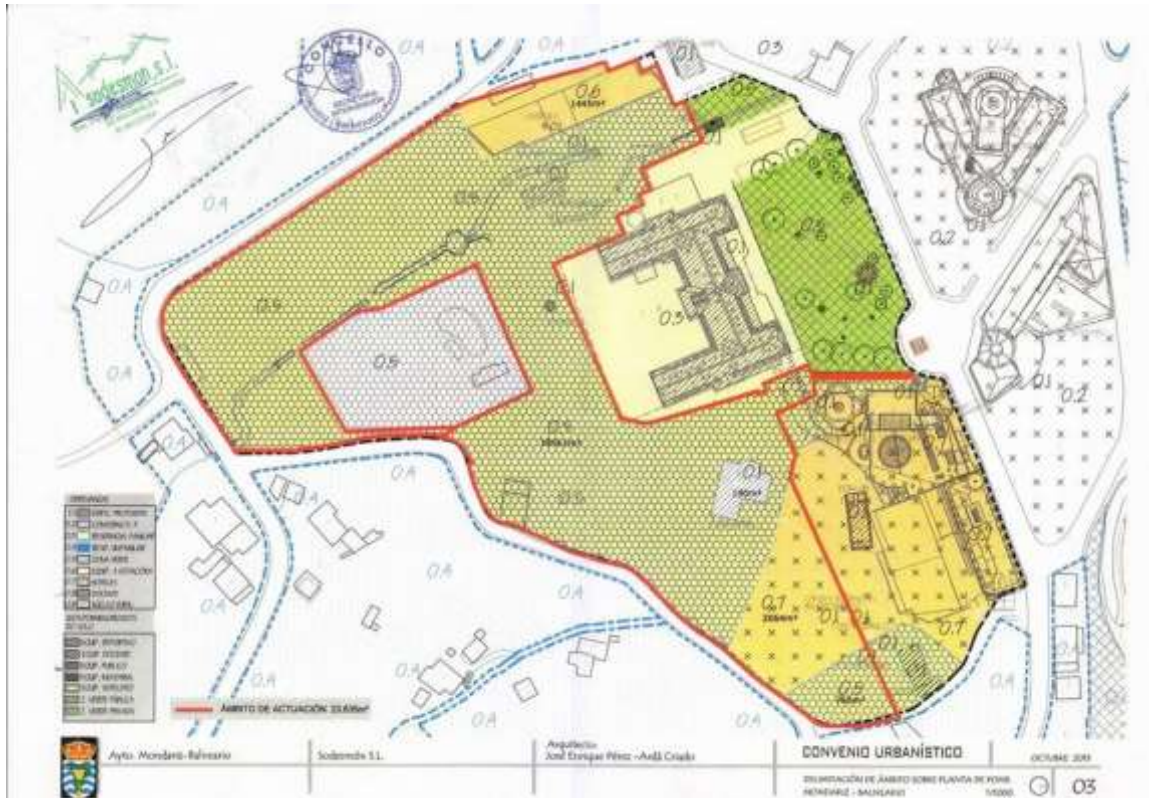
sodesmon s.l.

CONCELLO

0.A

0.3

0.6

0.A

0.4

0.2

0.1

0.3

0.B

0.5

0.1

0.2

0.A

0.1

0.2

0.A

0.A

0.A

0.A

0.A

0.A

0.1

0.1

0.1

0.1

0.7

0.1

0.5

0.A

0.A

0.A

0.A

ÁMBITO DE ACTUACIÓN: 22.838m²

Ayto. Mondariz-Balneario

Sodesmon S.L.

Arquitecto:
José Enrique Pérez - Avilá Criado

CONVENIO URBANÍSTICO

OCTUBRE 2013

DELIMITACIÓN DE ÁMBITO SOBRE PLANTA DE POM
MONDARIZ - BALNEARIO
1/1000

03